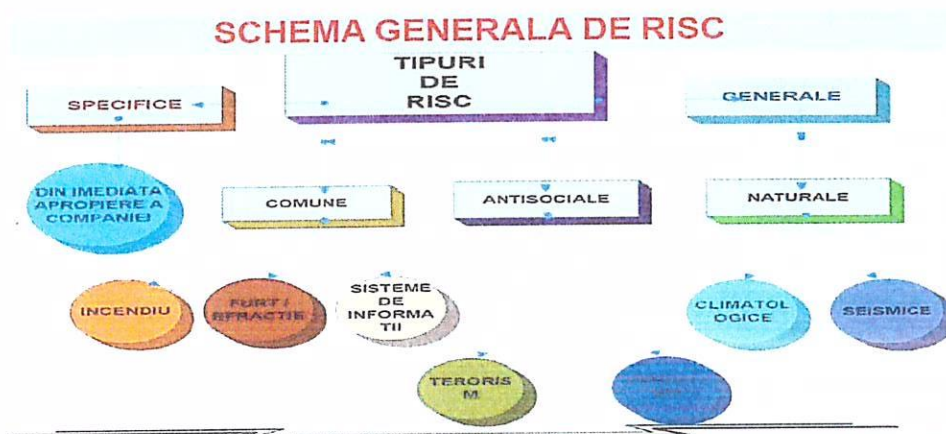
SCHEMA GENERALA DE RISC

TIPURI DE RISC

SPECIFICE

GENERALE

DIN IMEDIATA APROPIERE A COMPANIEI

COMUNE

ANTISOCIALE

NATURALE

INCENDIU

FURT / EFRACTIE

SISTEME DE INFORMA TII

CLIMATOL OGICE

SEISMICE

TERORIS M